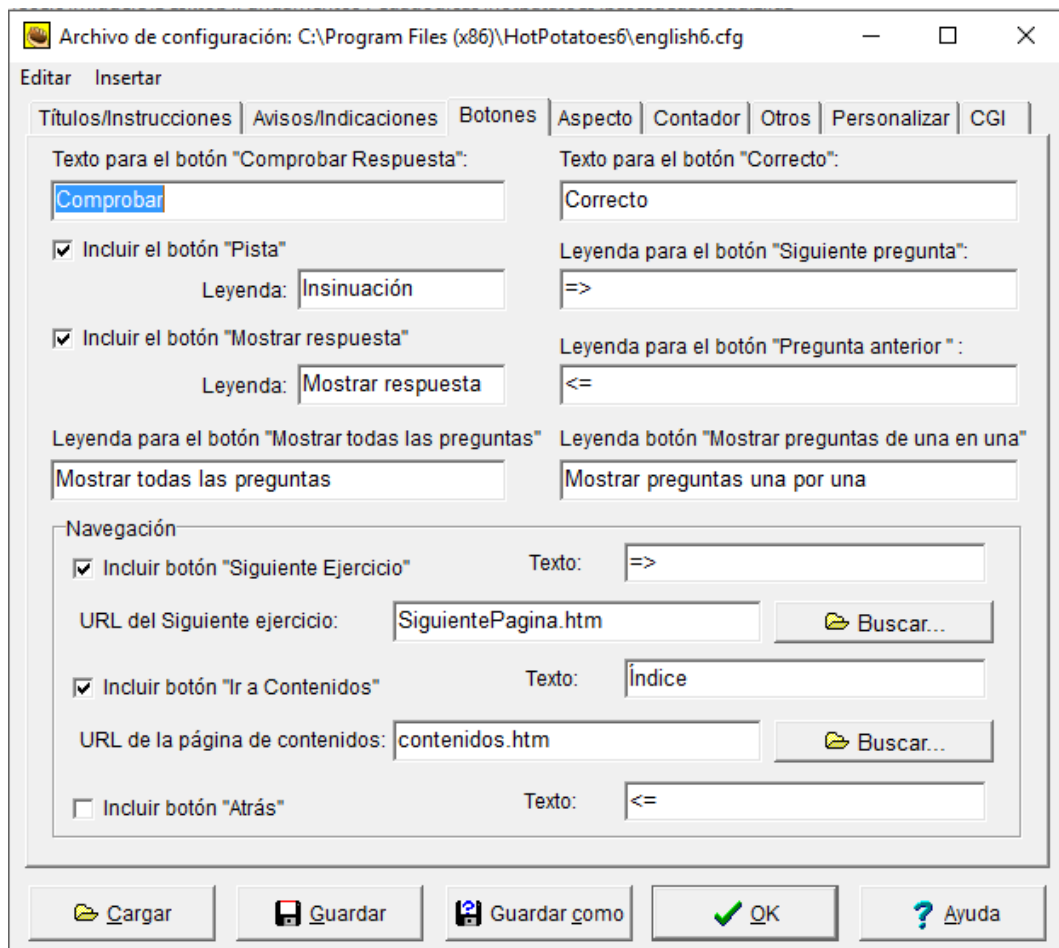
Archivo de configuración: C:\Program Files (x86)\HotPotatoes6\english6.cfg

Editar Insertar

Títulos/Instrucciones | Avisos/Indicaciones | Botones | Aspecto | Contador | Otros | Personalizar | CGI

Texto para el botón "Comprobar Respuesta":
Comprobar

Texto para el botón "Correcto":
Correcto

Incluir el botón "Pista"
Leyenda: Insinuación

Leyenda para el botón "Siguiente pregunta":
=>

Incluir el botón "Mostrar respuesta"
Leyenda: Mostrar respuesta

Leyenda para el botón "Pregunta anterior " :
<=

Leyenda para el botón "Mostrar todas las preguntas"
Mostrar todas las preguntas

Leyenda botón "Mostrar preguntas de una en una"
Mostrar preguntas una por una

Navegación

Incluir botón "Siguiente Ejercicio" Texto: =>

URL del Siguiente ejercicio: SiguientePagina.htm Buscar...

Incluir botón "Ir a Contenidos" Texto: Índice

URL de la página de contenidos: contenidos.htm Buscar...

Incluir botón "Atrás" Texto: <=

Cargar Guardar Guardar como OK Ayuda